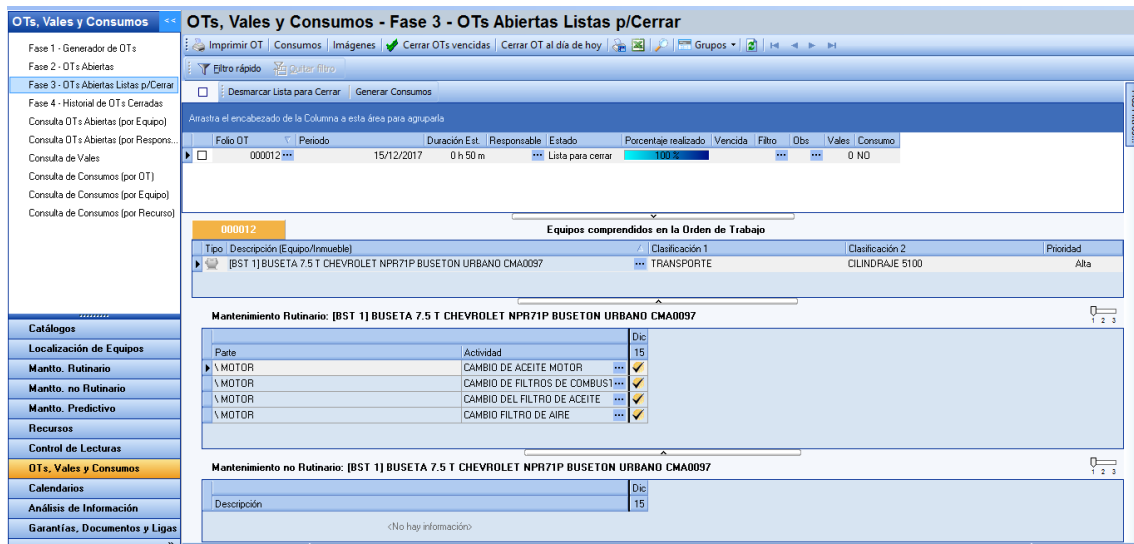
OTs, Vales y Consumos

Fase 1 - Generador de OTs
Fase 2 - OTs Abiertas
Fase 3 - OTs Abiertas Listas p/Cerrar
Fase 4 - Historial de OTs Cerradas
Consulta OTs Abiertas (por Equipo)
Consulta OTs Abiertas (por Respons...
Consulta de Vales
Consulta de Consumos (por OT)
Consulta de Consumos (por Equipo)
Consulta de Consumos (por Recurso)

Catálogos
Localización de Equipos
Mantto. Rutinario
Mantto. no Rutinario
Mantto. Predictivo
Recursos
Control de Lecturas
OTs, Vales y Consumos
Calendarios
Análisis de Información
Garantías, Documentos y Ligas

OTs, Vales y Consumos - Fase 3 - OTs Abiertas Listas p/Cerrar

Imprimir OT | Consumos | Imágenes | Cerrar OTs vencidas | Cerrar OT al día de hoy | Grupos

Filtro rápido | Quitar filtro

Desmarcar Lista para Cerrar | Generar Consumos

Arrastra el encabezado de la Columna a esta área para agruparla

| Folio OT | Periodo | Duración Est. | Responsable | Estado | Porcentaje realizado | Vencida | Filtro | Obs | Vales | Consumo |
|---|---|---|---|---|---|---|---|---|---|---|
| 000012 | 15/12/2017 | 0 h 50 m | | Lista para cerrar | 100 % | | | | 0 | NO |

000012
Equipos comprendidos en la Orden de Trabajo

| Tipo | Descripción (Equipo/Inmueble) | Clasificación 1 | Clasificación 2 | Prioridad |
|---|---|---|---|---|
| | [BST 1] BUSETA 7.5 T CHEVROLET NPR71P BUSETON URBANO CMA0097 | TRANSPORTE | CILINDRAJE 5100 | Alta |

Mantenimiento Rutinario: [BST 1] BUSETA 7.5 T CHEVROLET NPR71P BUSETON URBANO CMA0097

1 2 3

| Parte | Actividad | Dic 15 |
|---|---|---|
| \ MOTOR | CAMBIO DE ACEITE MOTOR | ✓ |
| \ MOTOR | CAMBIO DE FILTROS DE COMBUST | ✓ |
| \ MOTOR | CAMBIO DEL FILTRO DE ACEITE | ✓ |
| \ MOTOR | CAMBIO FILTRO DE AIRE | ✓ |

Mantenimiento no Rutinario: [BST 1] BUSETA 7.5 T CHEVROLET NPR71P BUSETON URBANO CMA0097

1 2 3

| Descripción | Dic 15 |
|---|---|

<No hay información>